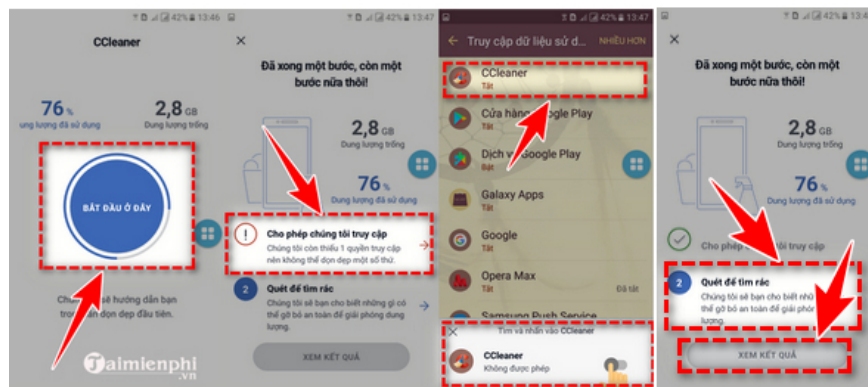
42% 13:46

CCleaner

76 %
ung lượng đã sử dụng

2,8 GB
Dung lượng trống

BẮT ĐẦU Ở ĐÂY

Chú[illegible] sẽ hướng dẫn bạn tro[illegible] dọn dẹp đầu tiên.

Taimienphi
.vn

42% 13:47

Đã xong một bước, còn một bước nữa thôi!

2,8 GB
Dung lượng trống

76 %
Dung lượng đã sử dụng

Cho phép chúng tôi truy cập
Chúng tôi còn thiếu 1 quyền truy cập nên không thể dọn dẹp một số thứ.

2 Quét để tìm rác
Chúng tôi sẽ bạn cho biết những gì có thể gỡ bỏ an toàn để giải phóng dung lượng.

XEM KẾT QUẢ

42% 13:47

Truy cập dữ liệu sử d... NHIỀU HƠN

CCleaner
Tắt

Cửa hàng Google Play

Dịch vụ Google Play
Bật

Galaxy Apps
Tắt

Google
Tắt

Opera Max
Đã tắt

Samsung Push Service

Tìm và nhấn vào CCleaner

CCleaner
Không được phép

Đã xong một bước, còn một bước nữa thôi!

2,8 GB
Dung lượng trống

76 %
Dung lượng đã sử dụng

Cho phép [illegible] truy cập

2 Quét để tìm rác
Chúng tôi sẽ bạn cho biết nhữ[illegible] thể gỡ bỏ an toàn để giải phó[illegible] lượng.

XEM KẾT QUẢ